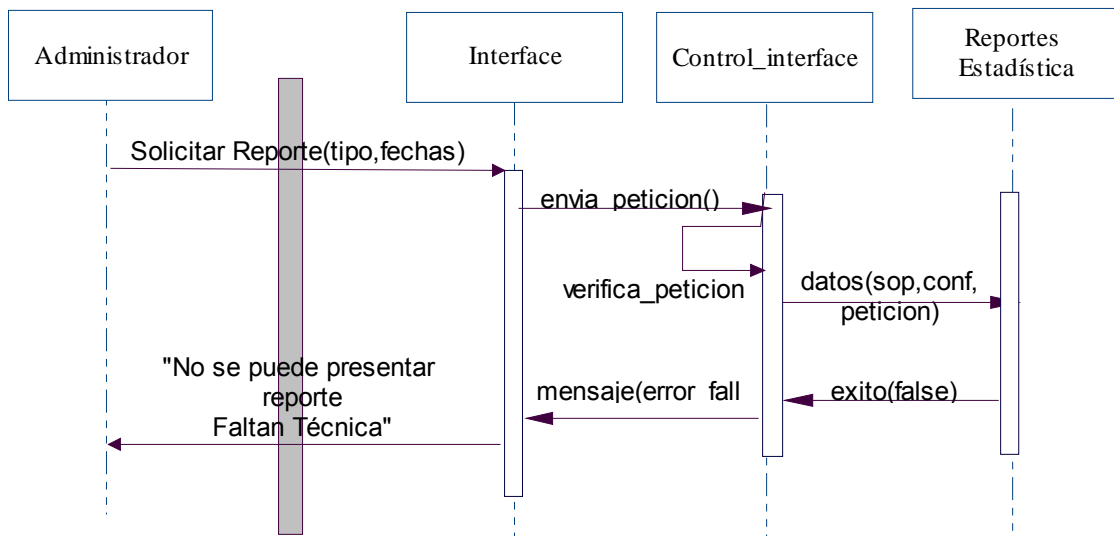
Administrador

Interface

Control_interface

Reportes Estadística

Solicitar Reporte(tipo,fechas)

envia_peticion()

verifica_peticion

datos(sop,conf, peticion)

"No se puede presentar reporte Faltan Técnica"

mensaje(error_fall

exito(false)